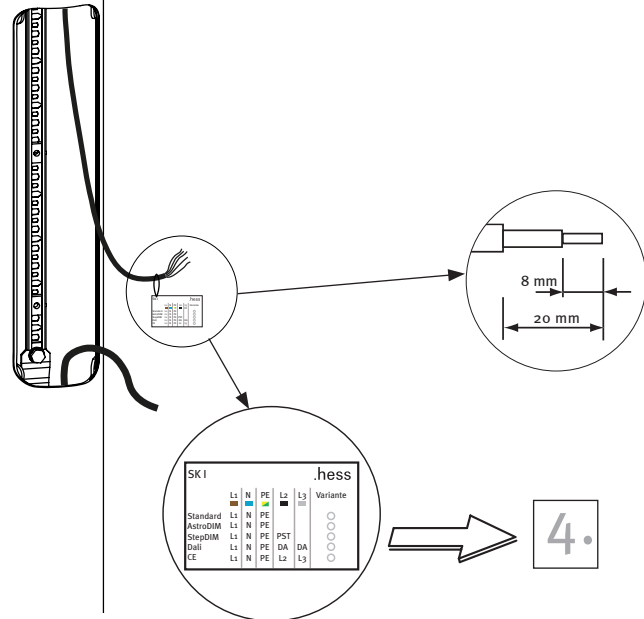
8 mm

20 mm

SK I .hess

| | L1 | N | PE | L2 | L3 | Variante |
|---|---|---|---|---|---|---|
| Standard | L1 | N | PE | | | ○ |
| AstroDIM | L1 | N | PE | | | ○ |
| StepDIM | L1 | N | PE | PST | | ○ |
| Dali | L1 | N | PE | DA | DA | ○ |
| CE | L1 | N | PE | L2 | L3 | ○ |

4.